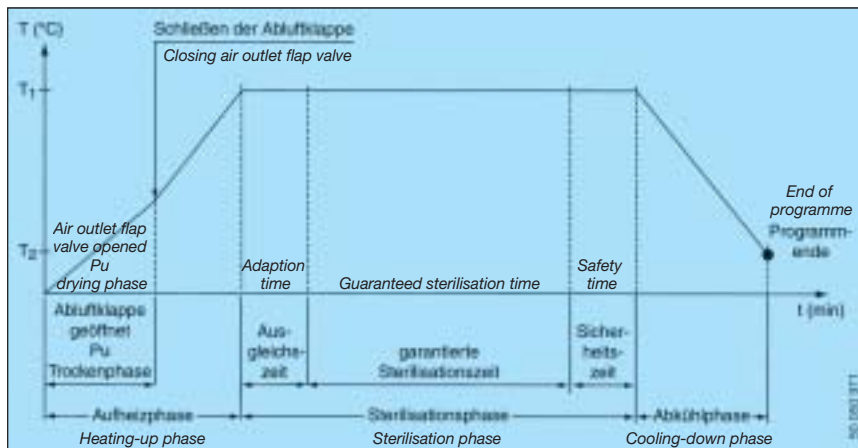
T (°C)

Schließen der Abluftklappe
Closing air outlet flap valve

$T_1$

$T_2$

Air outlet flap valve opened Pu drying phase

Adaption time

Guaranteed sterilisation time

Safety time

End of programme

Programmende

t (min)

Abluftklappe geöffnet Pu Trockenphase

Ausgleichszeit

garantierte Sterilisationszeit

Sicherheitszeit

Aufheizphase
Heating-up phase

Sterilisationsphase
Sterilisation phase

Abkühlphase
Cooling-down phase

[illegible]